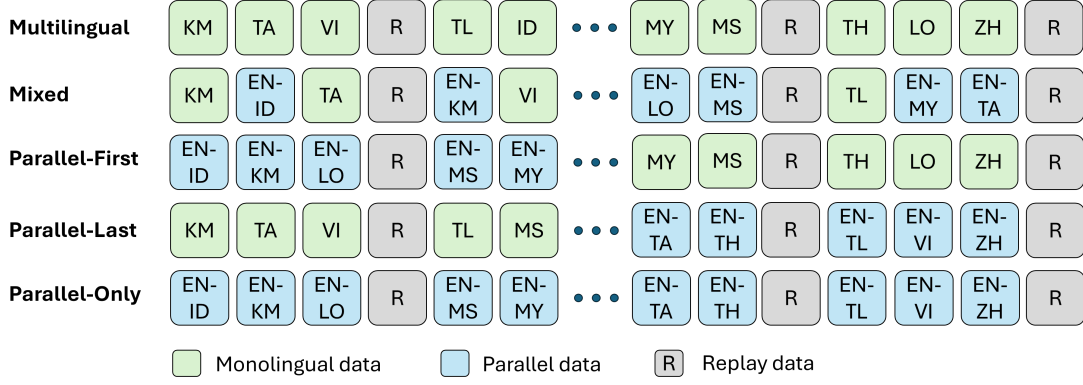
| | | | | | | | | | | | | | |
|---|---|---|---|---|---|---|---|---|---|---|---|---|---|
| **Multilingual** | KM | TA | VI | R | TL | ID | ••• | MY | MS | R | TH | LO | ZH | R |
| **Mixed** | KM | EN-ID | TA | R | EN-KM | VI | ••• | EN-LO | EN-MS | R | TL | EN-MY | EN-TA | R |
| **Parallel-First** | EN-ID | EN-KM | EN-LO | R | EN-MS | EN-MY | ••• | MY | MS | R | TH | LO | ZH | R |
| **Parallel-Last** | KM | TA | VI | R | TL | MS | ••• | EN-TA | EN-TH | R | EN-TL | EN-VI | EN-ZH | R |
| **Parallel-Only** | EN-ID | EN-KM | EN-LO | R | EN-MS | EN-MY | ••• | EN-TA | EN-TH | R | EN-TL | EN-VI | EN-ZH | R |

Monolingual data
Parallel data
R Replay data